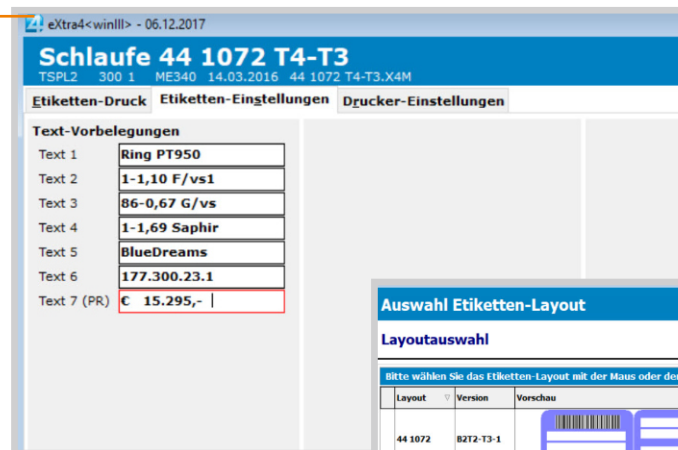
eXtra4<winIII> - 06.12.2017

Schlaufe 44 1072 T4-T3
TSPL2 300 1 ME340 14.03.2016 44 1072 T4-T3.X4M

Etiketten-Druck | Etiketten-Einstellungen | Drucker-Einstellungen

Text-Vorbelegungen

| | |
|---|---|
| Text 1 | Ring PT950 |
| Text 2 | 1-1,10 F/vs1 |
| Text 3 | 86-0,67 G/vs |
| Text 4 | 1-1,69 Saphir |
| Text 5 | BlueDreams |
| Text 6 | 177.300.23.1 |
| Text 7 (PR) | € 15.295,- |

Auswahl Etiketten-Layout

Layoutauswahl

Bitte wählen Sie das Etiketten-Layout mit der Maus oder de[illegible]

| Layout | Version | Vorschau |
|---|---|---|
| 44 1072 | B2T2-T3-1 | |